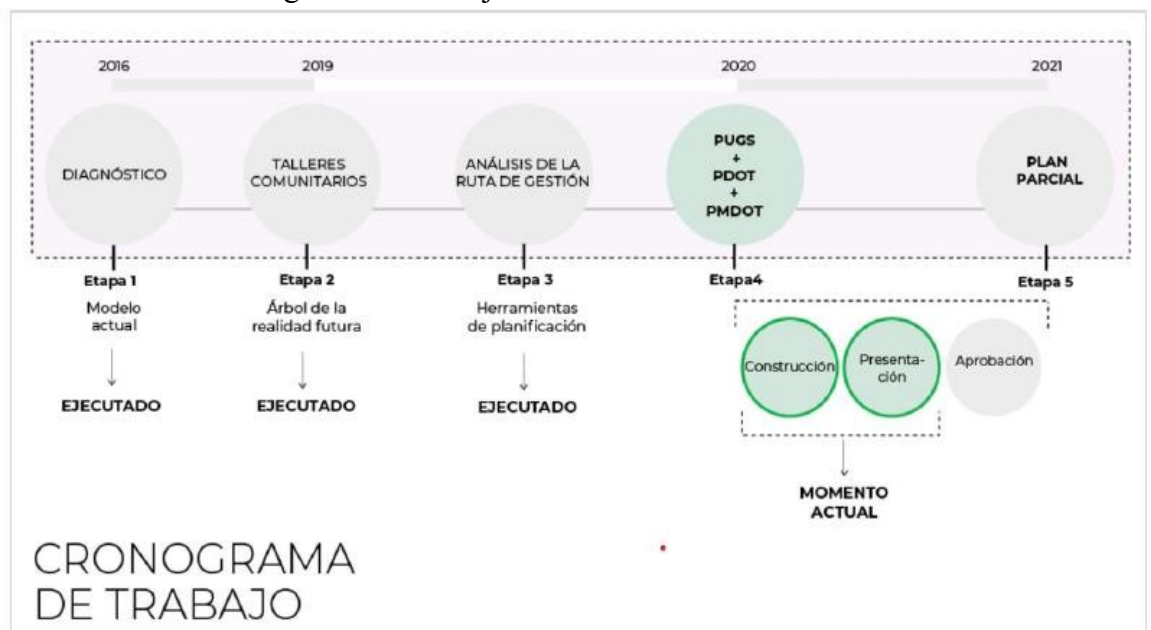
2016

2019

2020

2021

DIAGNÓSTICO

TALLERES COMUNITARIOS

ANÁLISIS DE LA RUTA DE GESTIÓN

PUGS + PDOT + PMDOT

PLAN PARCIAL

Etapa 1

Modelo actual

EJECUTADO

Etapa 2

Árbol de la realidad futura

EJECUTADO

Etapa 3

Herramientas de planificación

EJECUTADO

Etapa4

Construcción

Presentación

Aprobación

MOMENTO ACTUAL

Etapa 5

CRONOGRAMA DE TRABAJO